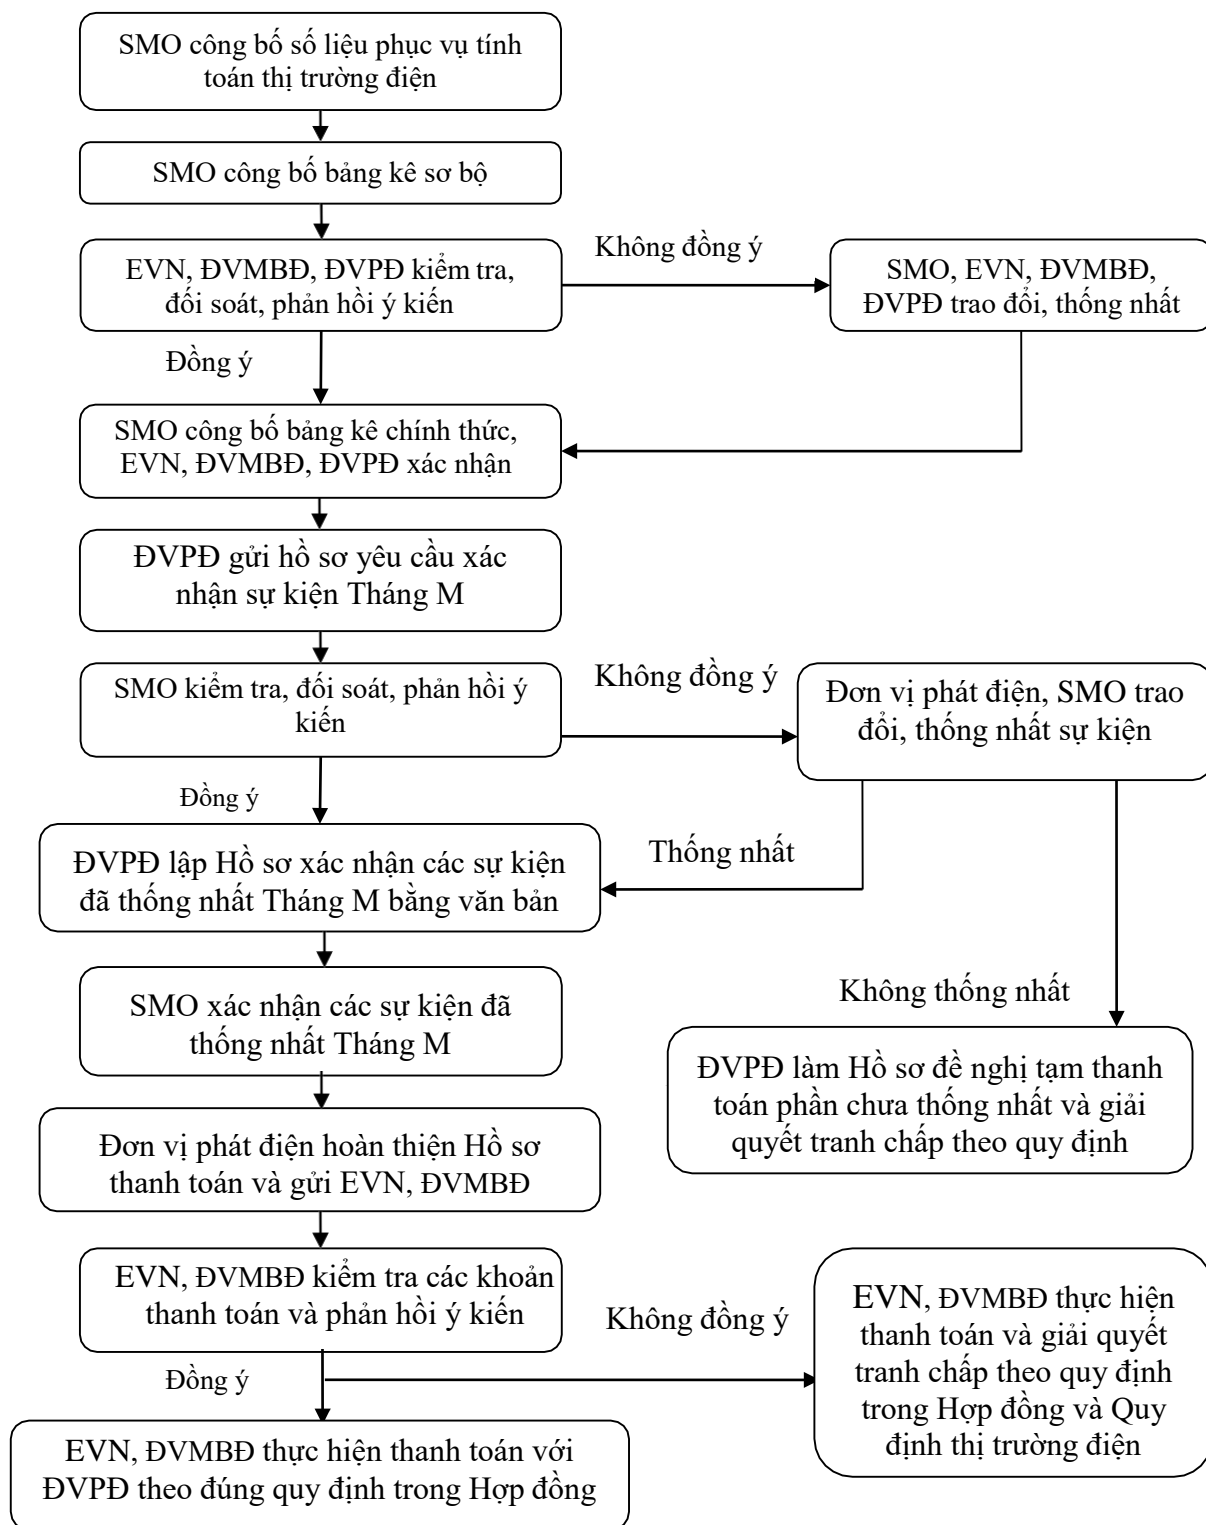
SMO công bố số liệu phục vụ tính toán thị trường điện

SMO công bố bảng kê sơ bộ

EVN, ĐVMBĐ, ĐVPĐ kiểm tra, đối soát, phản hồi ý kiến

Không đồng ý

SMO, EVN, ĐVMBĐ, ĐVPĐ trao đổi, thống nhất

Đồng ý

SMO công bố bảng kê chính thức, EVN, ĐVMBĐ, ĐVPĐ xác nhận

ĐVPĐ gửi hồ sơ yêu cầu xác nhận sự kiện Tháng M

SMO kiểm tra, đối soát, phản hồi ý kiến

Không đồng ý

Đơn vị phát điện, SMO trao đổi, thống nhất sự kiện

Đồng ý

Thống nhất

ĐVPĐ lập Hồ sơ xác nhận các sự kiện đã thống nhất Tháng M bằng văn bản

SMO xác nhận các sự kiện đã thống nhất Tháng M

Không thống nhất

ĐVPĐ làm Hồ sơ đề nghị tạm thanh toán phần chưa thống nhất và giải quyết tranh chấp theo quy định

Đơn vị phát điện hoàn thiện Hồ sơ thanh toán và gửi EVN, ĐVMBĐ

EVN, ĐVMBĐ kiểm tra các khoản thanh toán và phản hồi ý kiến

Không đồng ý

EVN, ĐVMBĐ thực hiện thanh toán và giải quyết tranh chấp theo quy định trong Hợp đồng và Quy định thị trường điện

Đồng ý

EVN, ĐVMBĐ thực hiện thanh toán với ĐVPĐ theo đúng quy định trong Hợp đồng